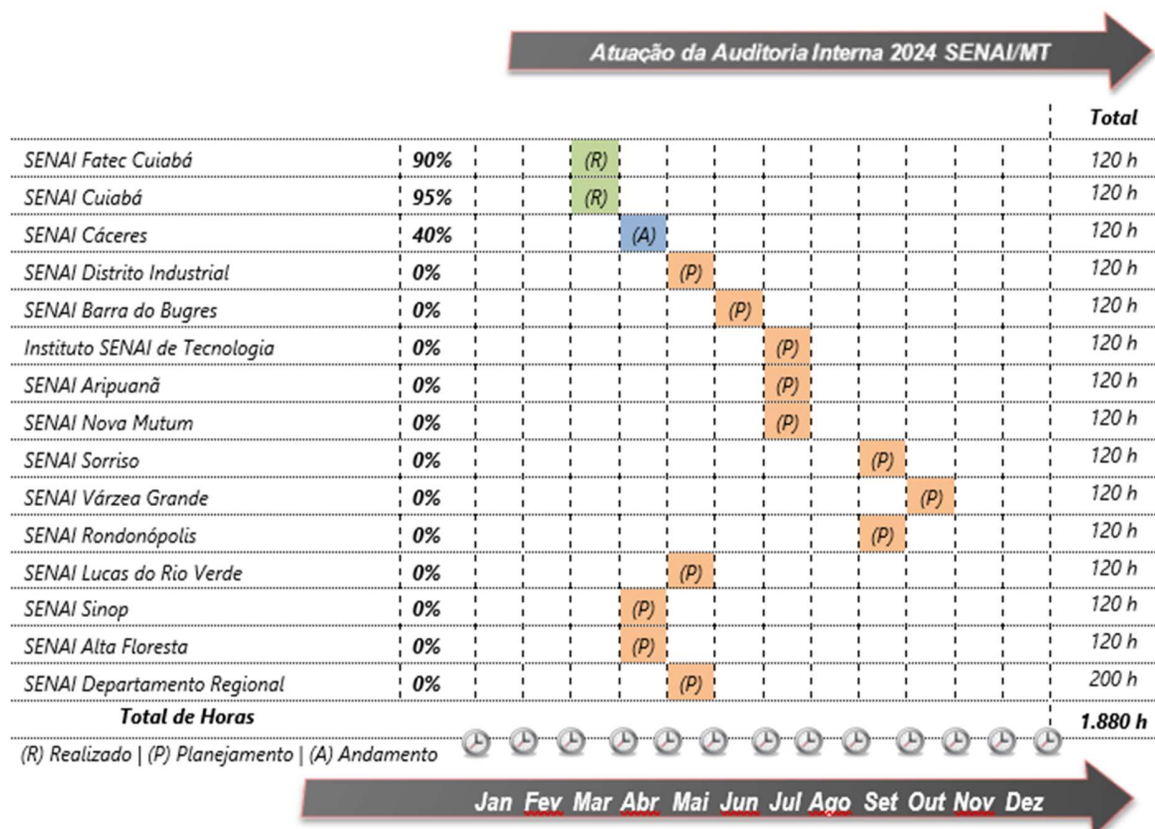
Atuação da Auditoria Interna 2024 SENAI/MT

| | | | Total |
|---|---|---|---|
| SENAI Fatec Cuiabá | 90% | (R) | 120 h |
| SENAI Cuiabá | 95% | (R) | 120 h |
| SENAI Cáceres | 40% | (A) | 120 h |
| SENAI Distrito Industrial | 0% | (P) | 120 h |
| SENAI Barra do Bugres | 0% | (P) | 120 h |
| Instituto SENAI de Tecnologia | 0% | (P) | 120 h |
| SENAI Aripuanã | 0% | (P) | 120 h |
| SENAI Nova Mutum | 0% | (P) | 120 h |
| SENAI Sorriso | 0% | (P) | 120 h |
| SENAI Várzea Grande | 0% | (P) | 120 h |
| SENAI Rondonópolis | 0% | (P) | 120 h |
| SENAI Lucas do Rio Verde | 0% | (P) | 120 h |
| SENAI Sinop | 0% | (P) | 120 h |
| SENAI Alta Floresta | 0% | (P) | 120 h |
| SENAI Departamento Regional | 0% | (P) | 200 h |
| Total de Horas | | | 1.880 h |

(R) Realizado | (P) Planejamento | (A) Andamento

Jan Fev Mar Abr Mai Jun Jul Ago Set Out Nov Dez